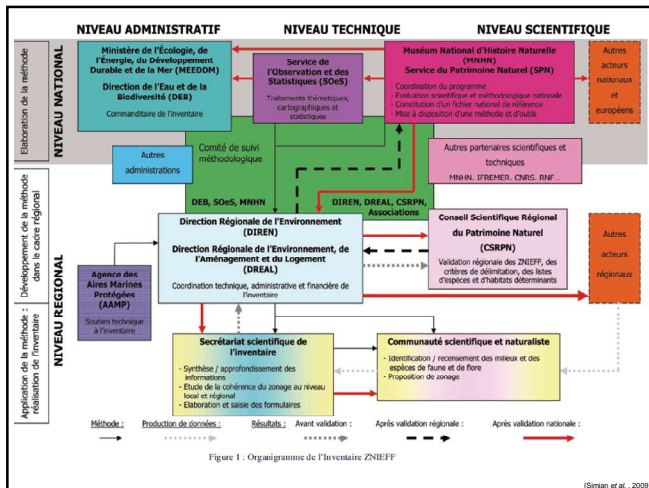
NIVEAU ADMINISTRATIF

NIVEAU TECHNIQUE

NIVEAU SCIENTIFIQUE

Elaboration de la méthode

NIVEAU NATIONAL

Ministère de l'Écologie, de l'Énergie, du Développement Durable et de la Mer (MEEDDM)

Direction de l'Eau et de la Biodiversité (DEB)

Commanditaire de l'inventaire

Service de l'Observation et des Statistiques (SOeS)

Traitements thématiques, cartographiques et statistiques

Muséum National d'Histoire Naturelle (MNHN)
Service du Patrimoine Naturel (SPN)

- Coordination du programme
- Evaluation scientifique et méthodologique nationale
- Constitution d'un fichier national de référence
- Mise à disposition d'une méthode et d'outils

Autres acteurs nationaux et européens

Comité de suivi méthodologique

Autres administrations

Autres partenaires scientifiques et techniques

MNHN, IFREMER, CNRS, RNF...

DEB, SOeS, MNHN

DIREN, DREAL, CSRPN, Associations

Développement de la méthode dans le cadre régional

NIVEAU REGIONAL

Direction Régionale de l'Environnement (DIREN)

Direction Régionale de l'Environnement, de l'Aménagement et du Logement (DREAL)

Coordination technique, administrative et financière de l'inventaire

Conseil Scientifique Régional du Patrimoine Naturel (CSRPN)

Validation régionale des ZNIEFF, des critères de délimitation, des listes d'espèces et d'habitats déterminants

Autres acteurs régionaux

Agence des Aires Marines Protégées (AAMP)

Soutien technique à l'inventaire

Application de la méthode : réalisation de l'inventaire

Secrétariat scientifique de l'inventaire

- Synthèse / approfondissement des informations
- Etude de la cohérence du zonage au niveau local et régional
- Elaboration et saisie des formulaires

Communauté scientifique et naturaliste

- Identification / recensement des milieux et des espèces de faune et de flore
- Proposition de zonage

Méthode :

Production de données :

Résultats : Avant validation :

Après validation régionale :

Après validation nationale :

Figure 1 : Organigramme de l'Inventaire ZNIEFF

(Simian et al., 2009)